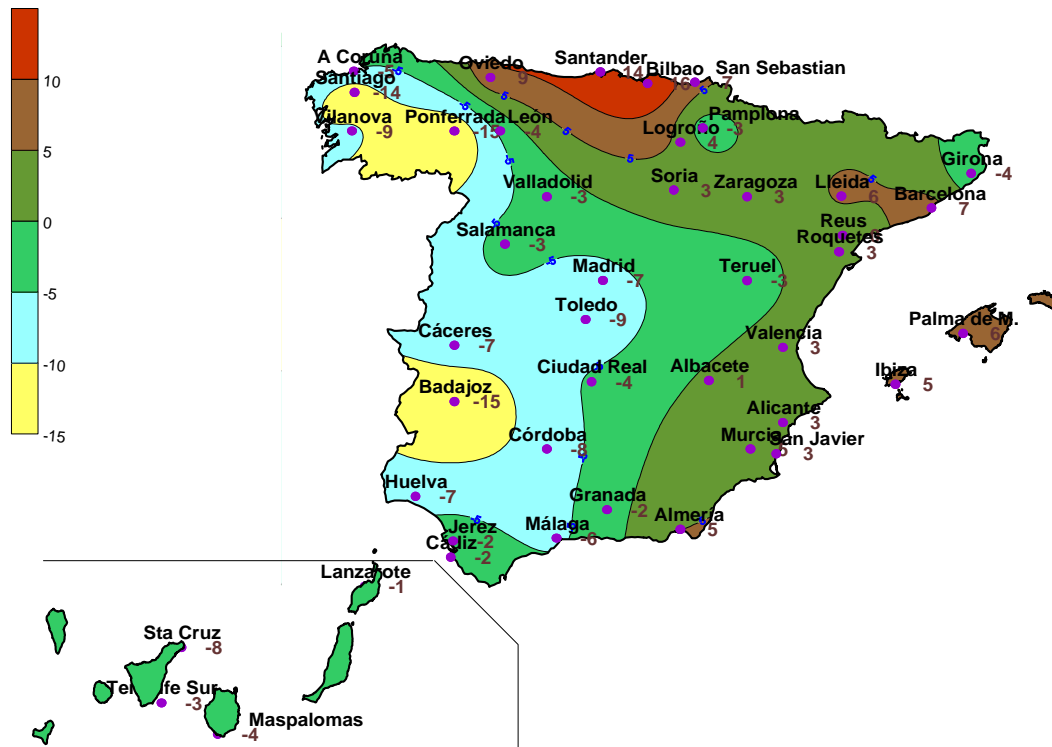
10
5
0
-5
-10
-15

A Coruña 5
Santiago -14
Oviedo 9
Santander 14
Bilbao 16
San Sebastian 7
Vilanova -9
Ponferrada -13
León -4
Pamplona -3
Logroño 4
Valladolid -3
Soria 3
Zaragoza 3
Lleida 6
Girona -4
Barcelona 7
Salamanca -3
Reus 3
Roquetes 3
Madrid -7
Teruel -3
Toledo -9
Cáceres -7
Valencia 3
Palma de M. 6
Ibiza 5
Ciudad Real -4
Albacete 1
Badajoz -15
Alicante 3
Córdoba -8
Murcia 5
San Javier 3
Huelva -7
Granada -2
Almería 5
Jerez -2
Cádiz -2
Málaga -6
Lanzarote -1
Sta Cruz -8
Tenerife Sur -3
Maspalomas -4